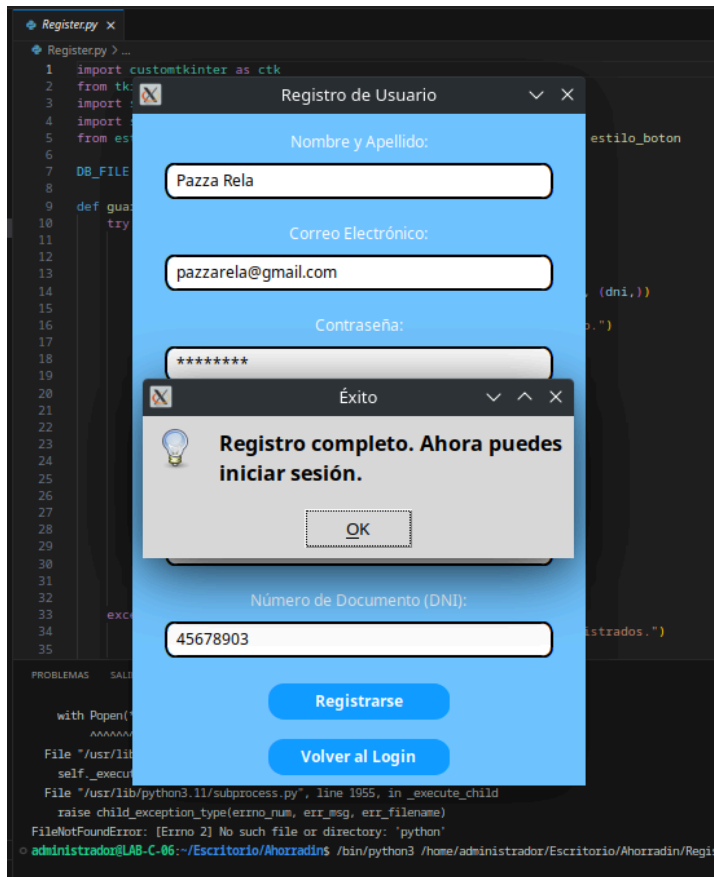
Register.py ×
Register.py > ...
1 import customtkinter as ctk
2 from tk
3 import s
4 import s
5 from est estilo_boton
6
7 DB_FILE
8
9 def gua
10 try
11
12
13
14 , (dni,))
15
16 o.")
17
18
19
20
21
22
23
24
25
26
27
28
29
30
31
32
33 exce
34 istrados.")
35

Registro de Usuario

Nombre y Apellido:
Pazza Rela
Correo Electrónico:
pazzarela@gmail.com
Contraseña:
********
Número de Documento (DNI):
45678903
Registrarse
Volver al Login

Éxito
Registro completo. Ahora puedes iniciar sesión.
OK

PROBLEMAS SALI

with Popen(
^^^^^^
File "/usr/lib
self._execu
File "/usr/lib/python3.11/subprocess.py", line 1955, in _execute_child
raise child_exception_type(errno_num, err_msg, err_filename)
FileNotFoundError: [Errno 2] No such file or directory: 'python'
administrador@LAB-C-06:~/Escritorio/Ahorradin$ /bin/python3 /home/administrador/Escritorio/Ahorradin/Regis